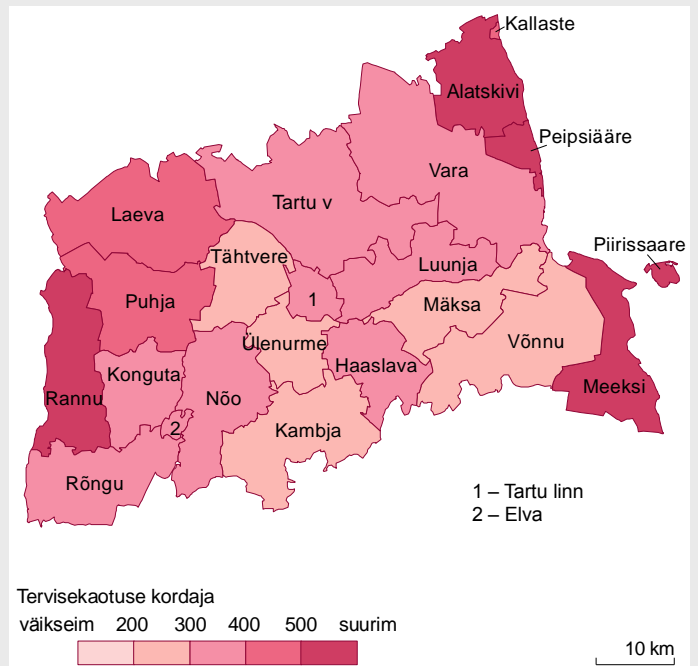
Kallaste
Alatskivi
Peipsiääre
Vara
Tartu v
Laeva
Piirissaare
Tähtvere
Luunja
Puhja
1
Mäksa
Võnnu
Ülenurme
Haaslava
Konguta
Rannu
Nõo
Meeksi
2
Kambja
Rõngu

1 – Tartu linn
2 – Elva

Tervisekaotuse kordaja
väikseim 200 300 400 500 suurim

10 km